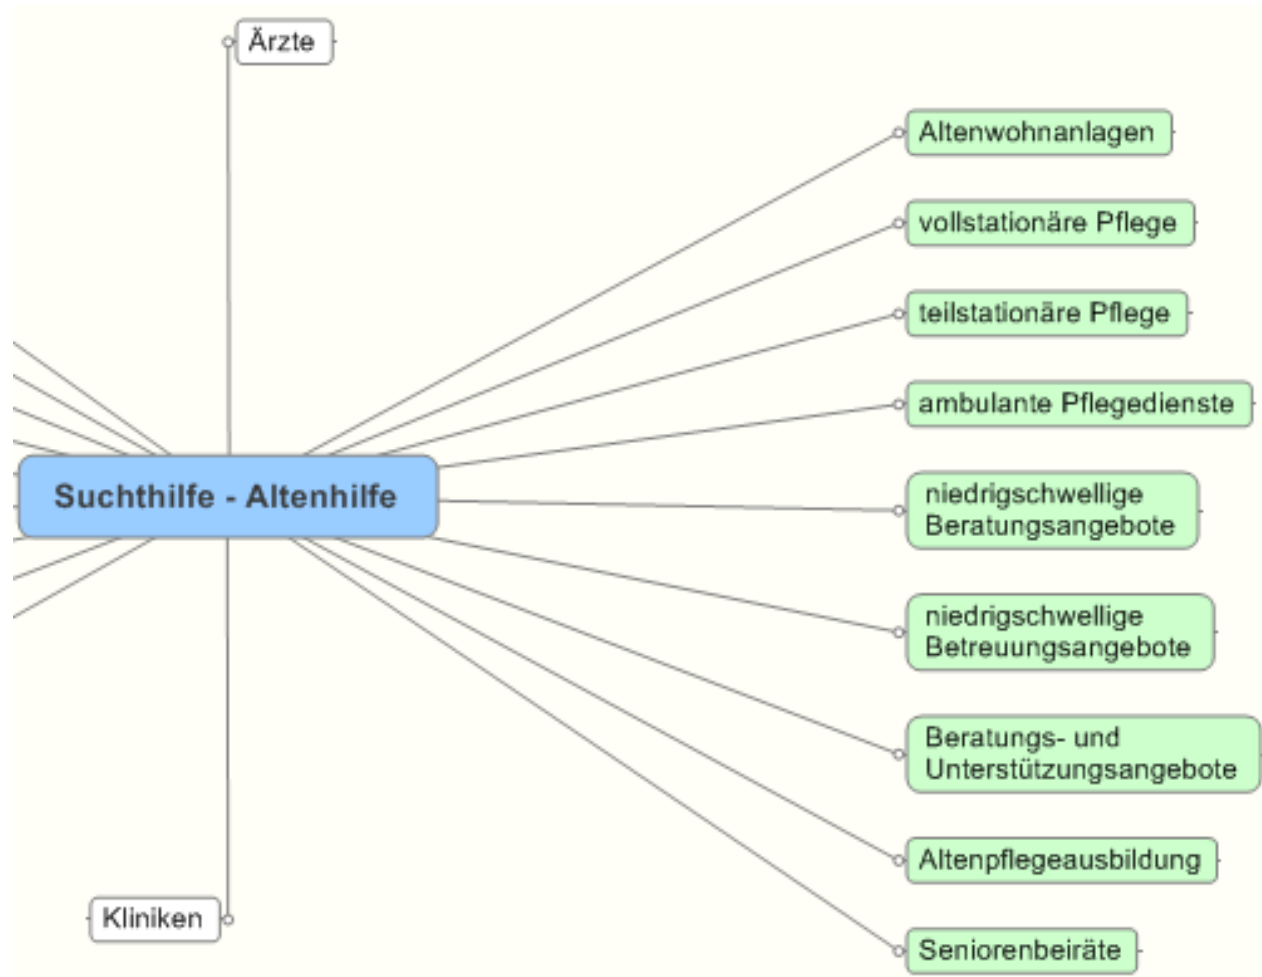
Ärzte

Altenwohnanlagen

vollstationäre Pflege

teilstationäre Pflege

ambulante Pflegedienste

Suchthilfe - Altenhilfe

niedrigschwellige Beratungsangebote

niedrigschwellige Betreuungsangebote

Beratungs- und Unterstützungsangebote

Altenpflegeausbildung

Kliniken

Seniorenbeiräte